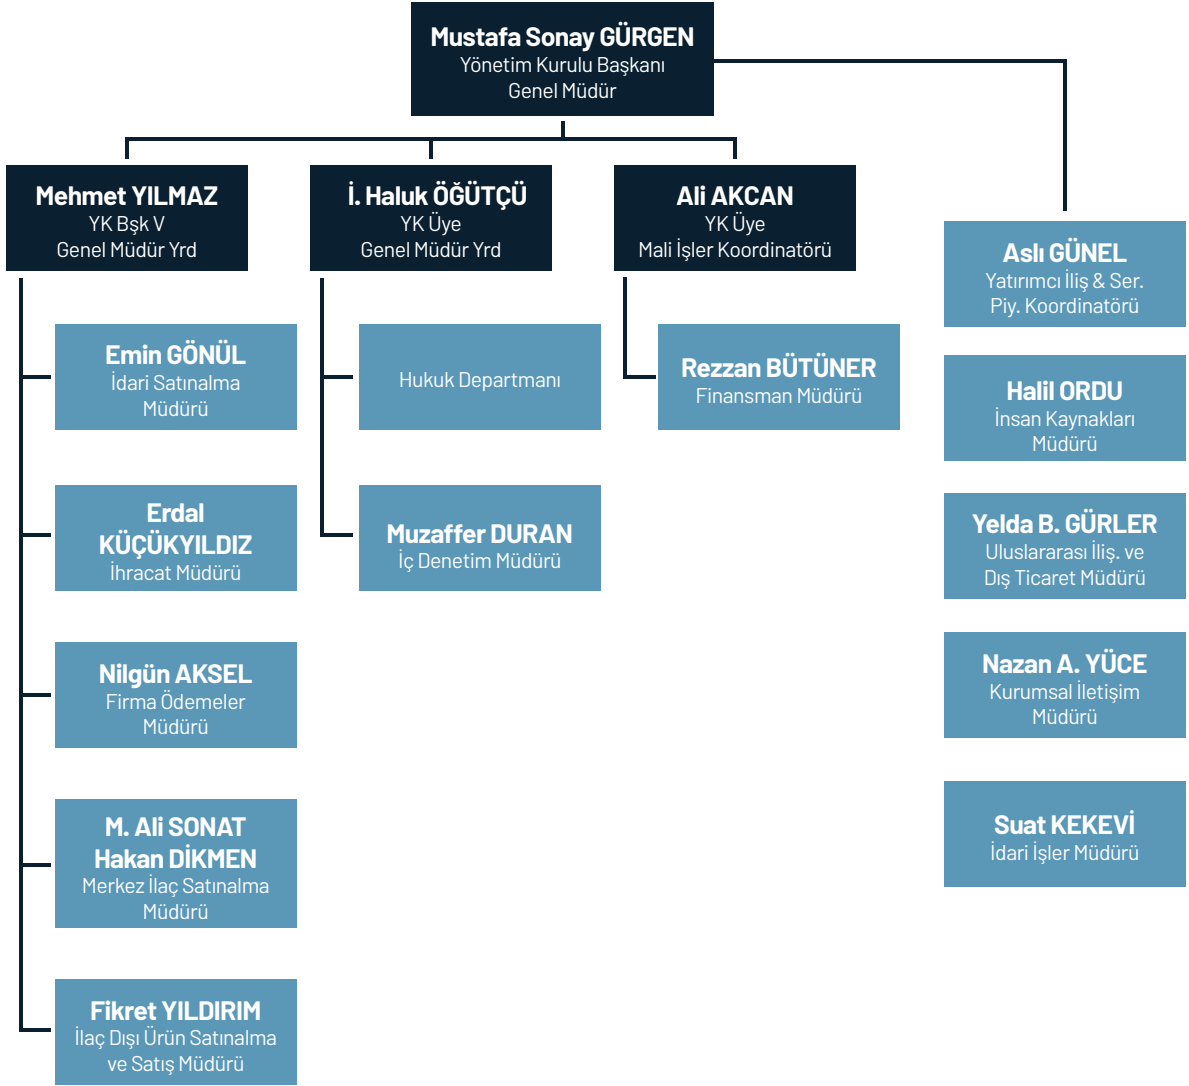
Mustafa Sonay GÜRGEN
Yönetim Kurulu Başkanı
Genel Müdür

Mehmet YILMAZ
YK Bşk V
Genel Müdür Yrd

Emin GÖNÜL
İdari Satınalma Müdürü

Erdal KÜÇÜKYILDIZ
İhracat Müdürü

Nilgün AKSEL
Firma Ödemeler Müdürü

M. Ali SONAT
Hakan DİKMEN
Merkez İlaç Satınalma Müdürü

Fikret YILDIRIM
İlaç Dışı Ürün Satınalma ve Satış Müdürü

İ. Haluk ÖĞÜTÇÜ
YK Üye
Genel Müdür Yrd

Hukuk Departmanı

Muzaffer DURAN
İç Denetim Müdürü

Ali AKCAN
YK Üye
Mali İşler Koordinatörü

Rezzan BÜTÜNER
Finansman Müdürü

Aslı GÜNEL
Yatırımcı İliş & Ser. Piy. Koordinatörü

Halil ORDU
İnsan Kaynakları Müdürü

Yelda B. GÜRLER
Uluslararası İliş. ve Dış Ticaret Müdürü

Nazan A. YÜCE
Kurumsal İletişim Müdürü

Suat KEKEVİ
İdari İşler Müdürü